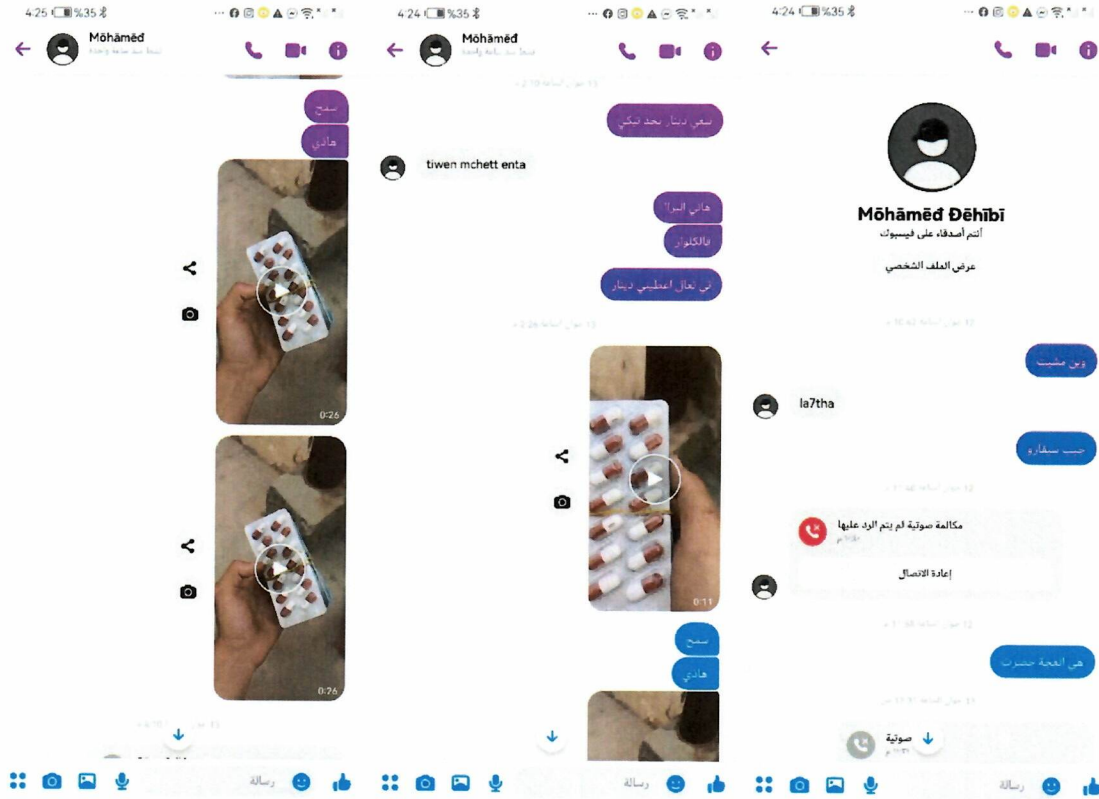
4:25 %35

Mōhāmēđ

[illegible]

شيح

هادي

0:26

0:26

رسالة

4:24 %35

Mōhāmēđ

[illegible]

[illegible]

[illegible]

tiwen mchett enta

هاني البرا

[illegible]

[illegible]

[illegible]

0:11

شيح

هادي

رسالة

4:24 %35

Mōhāmēđ Đēhībī

أنتم أصدقاء على فيسبوك

عرض الملف الشخصي

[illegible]

وين مشيت

la7tha

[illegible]

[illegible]

مكالمة صوتية لم يتم الرد عليها

إعادة الاتصال

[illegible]

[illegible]

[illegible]

صوتية

رسالة